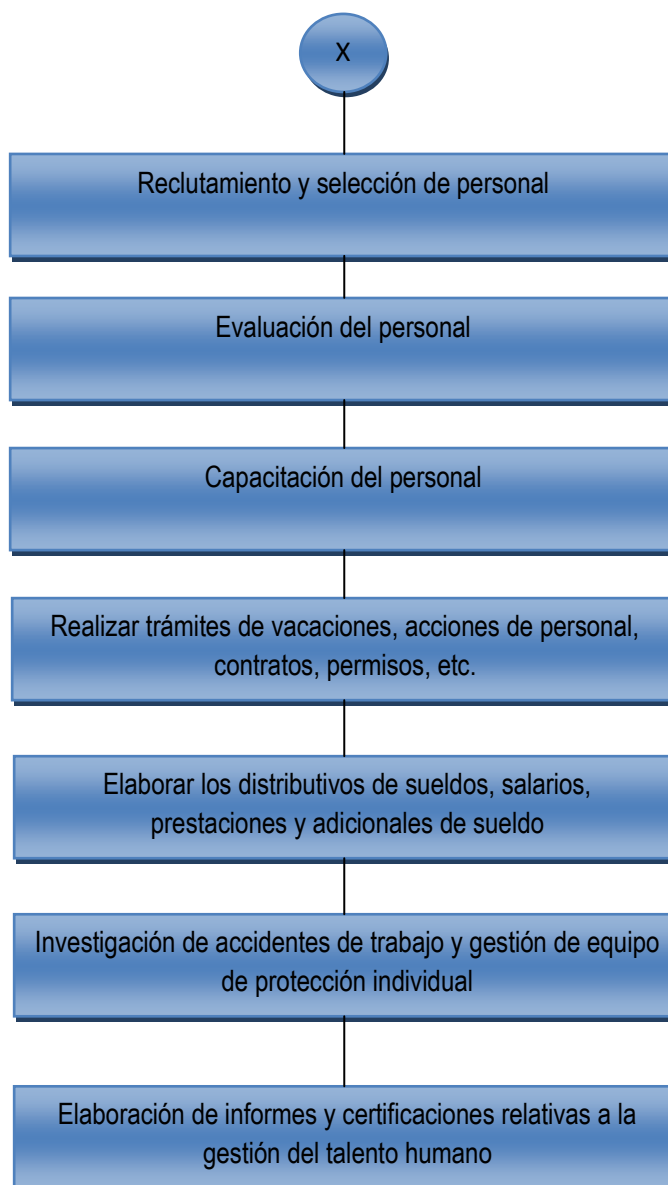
X

Reclutamiento y selección de personal

Evaluación del personal

Capacitación del personal

Realizar trámites de vacaciones, acciones de personal, contratos, permisos, etc.

Elaborar los distributivos de sueldos, salarios, prestaciones y adicionales de sueldo

Investigación de accidentes de trabajo y gestión de equipo de protección individual

Elaboración de informes y certificaciones relativas a la gestión del talento humano